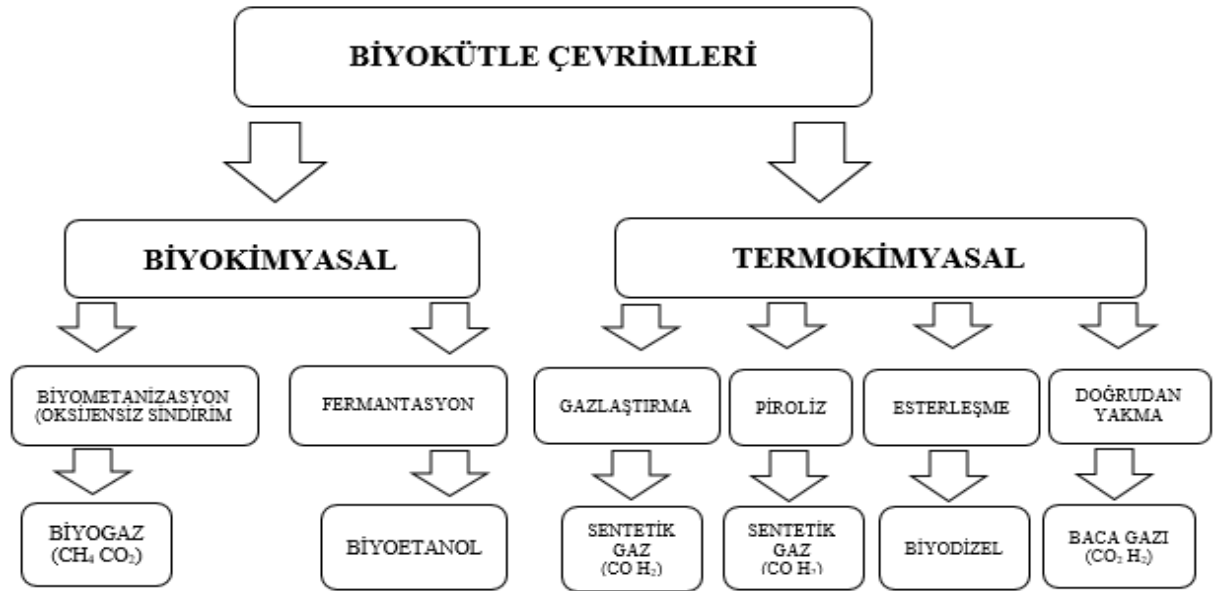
BİYOKÜTLE ÇEVRİMLERİ

BİYOKİMYASAL

TERMOKİMYASAL

BİYOMETANİZASYON (OKSİJENSİZ SİNDİRİM

FERMANTASYON

GAZLAŞTIRMA

PİROLİZ

ESTERLEŞME

DOĞRUDAN YAKMA

BİYOGAZ ($CH_4$ $CO_2$)

BİYOETANOL

SENTETİK GAZ (CO $H_2$)

SENTETİK GAZ (CO $H_2$)

BİYODİZEL

BACA GAZI ($CO_2$ $H_2$)